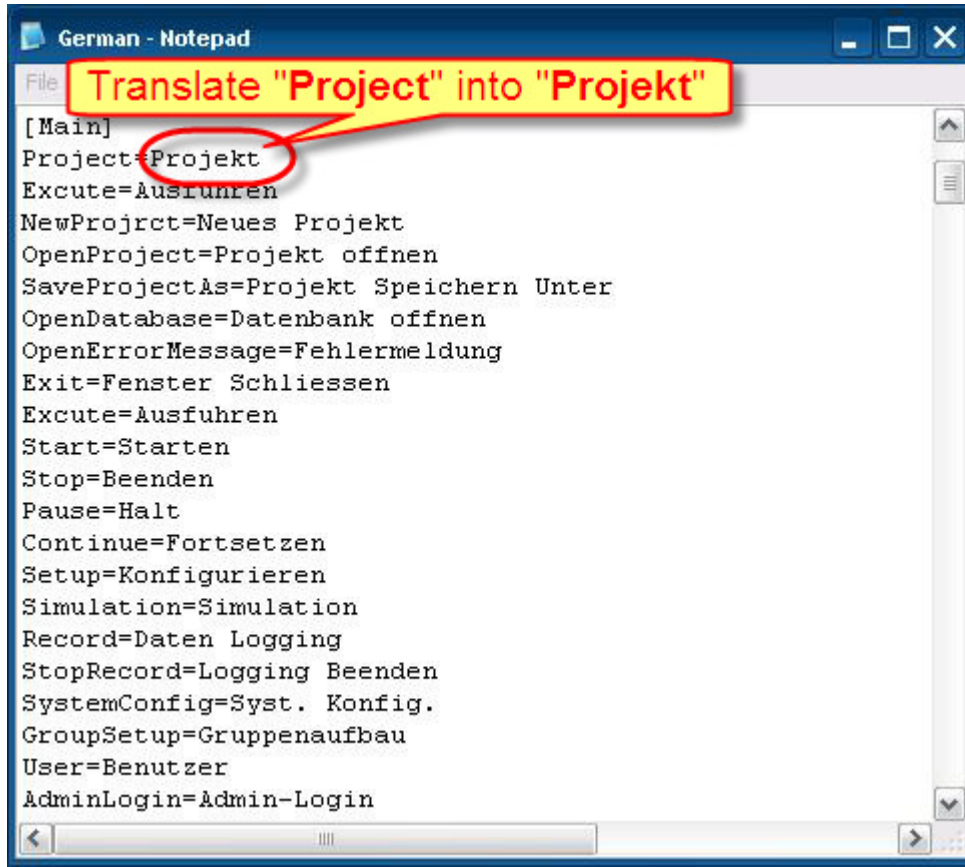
German - Notepad

File

Translate "**Project**" into "**Projekt**"

[Main]
Project=Projekt
Excute=Ausfuhren
NewProjrct=Neues Projekt
OpenProject=Projekt offnen
SaveProjectAs=Projekt Speichern Unter
OpenDatabase=Datenbank offnen
OpenErrorMessage=Fehlermeldung
Exit=Fenster Schliessen
Excute=Ausfuhren
Start=Starten
Stop=Beenden
Pause=Halt
Continue=Fortsetzen
Setup=Konfigurieren
Simulation=Simulation
Record=Daten Logging
StopRecord=Logging Beenden
SystemConfig=Syst. Konfig.
GroupSetup=Gruppenaufbau
User=Benutzer
AdminLogin=Admin-Login